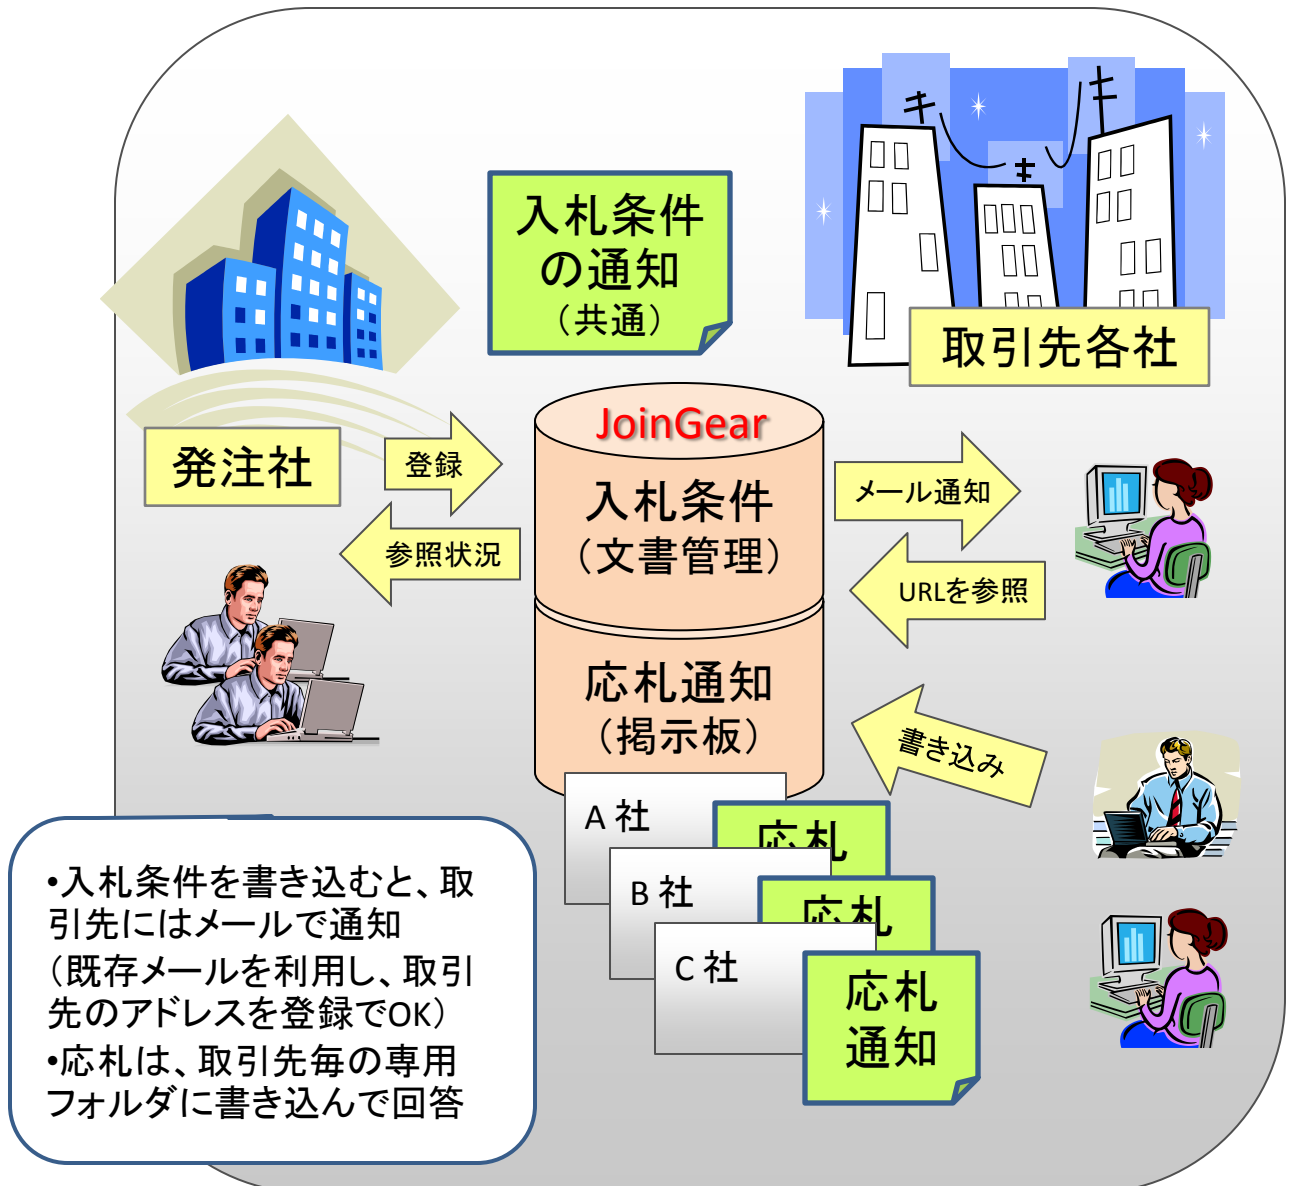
入札条件の通知
（共通）

取引先各社

JoinGear

入札条件
（文書管理）

応札通知
（掲示板）

発注社

登録

参照状況

メール通知

URLを参照

書き込み

A 社

応札

B 社

応札

C 社

応札
通知

•入札条件を書き込むと、取引先にはメールで通知
（既存メールを利用し、取引先のアドレスを登録でOK）
•応札は、取引先毎の専用フォルダに書き込んで回答